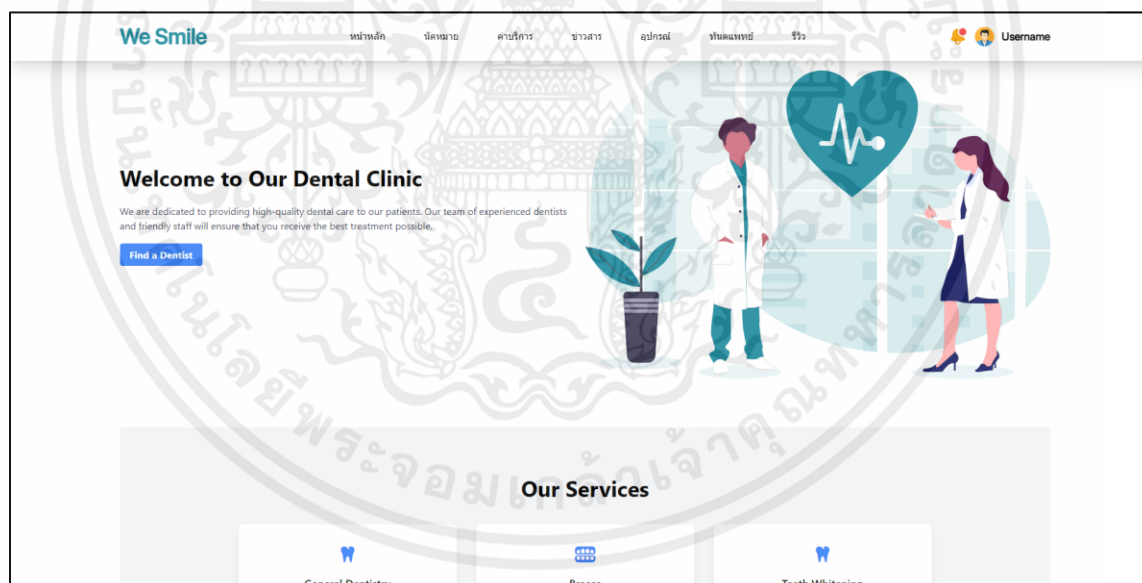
We Smile

หน้าหลัก นัดหมาย ค่าบริการ ข่าวสาร อุปกรณ์ ทันตแพทย์ รีวิว

Username

Welcome to Our Dental Clinic

We are dedicated to providing high-quality dental care to our patients. Our team of experienced dentists and friendly staff will ensure that you receive the best treatment possible.

Find a Dentist

Our Services

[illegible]

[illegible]

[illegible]